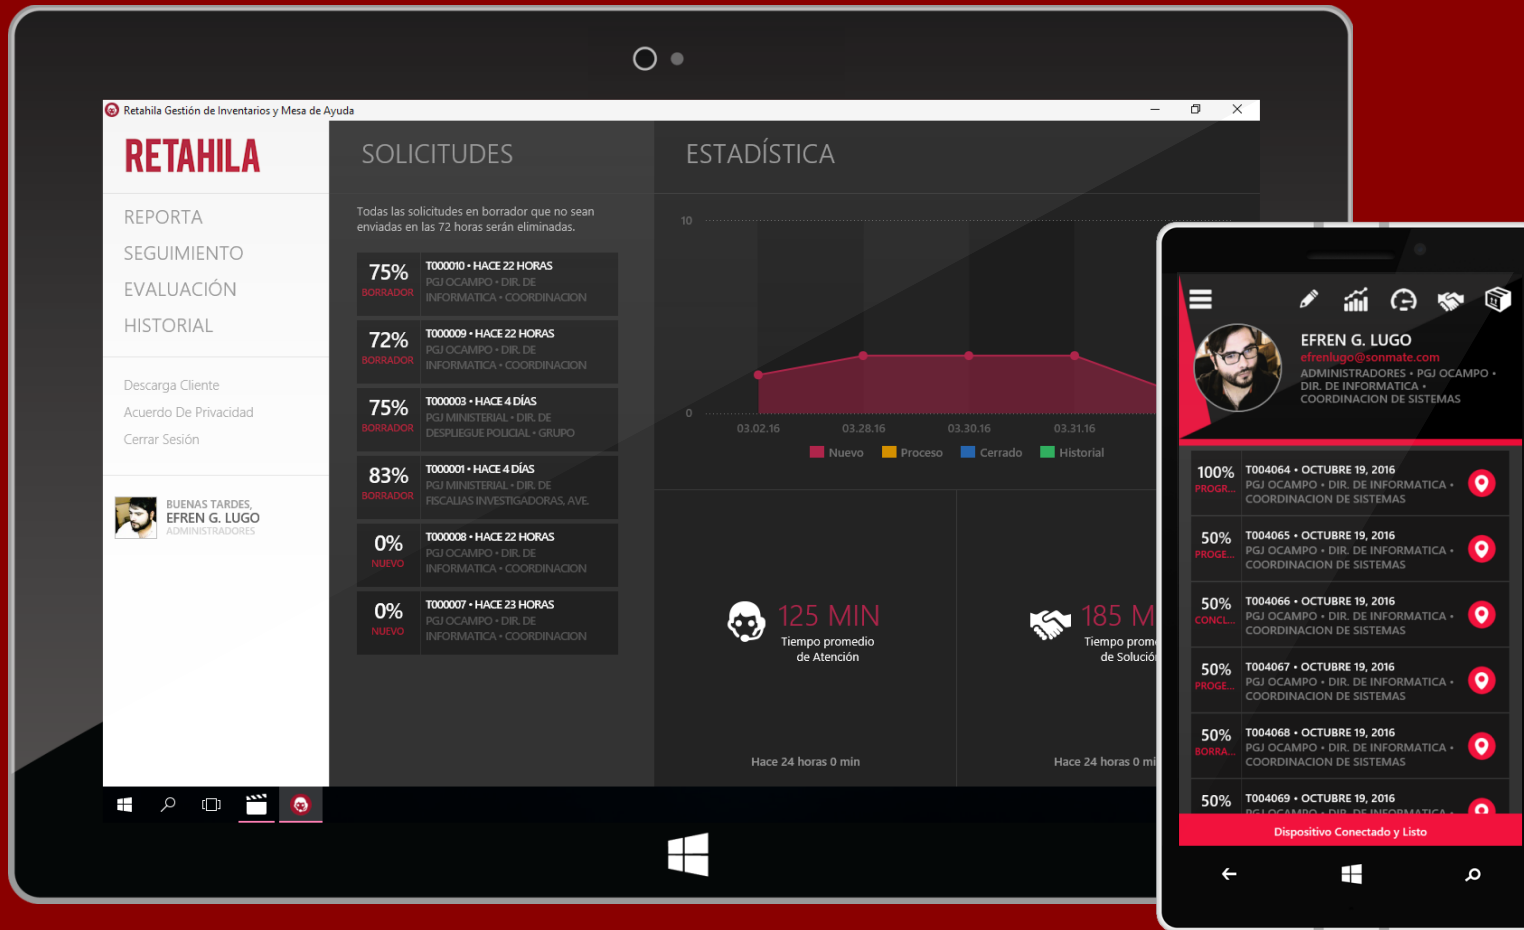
Retahila Gestión de Inventarios y Mesa de Ayuda

RETAHILA

REPORTA
SEGUIMIENTO
EVALUACIÓN
HISTORIAL

Descarga Cliente
Acuerdo De Privacidad
Cerrar Sesión

BUENAS TARDES,
EFREN G. LUGO
ADMINISTRADORES

SOLICITUDES

Todas las solicitudes en borrador que no sean enviadas en las 72 horas serán eliminadas.

75% BORRADOR T000010 • HACE 22 HORAS PGJ OCAMPO • DIR. DE INFORMATICA • COORDINACION

72% BORRADOR T000009 • HACE 22 HORAS PGJ OCAMPO • DIR. DE INFORMATICA • COORDINACION

75% BORRADOR T000003 • HACE 4 DÍAS PGJ MINISTERIAL • DIR. DE DESPLIEGUE POLICIAL • GRUPO

83% BORRADOR T000001 • HACE 4 DÍAS PGJ MINISTERIAL • DIR. DE FISCALIAS INVESTIGADORAS, AVE.

0% NUEVO T000008 • HACE 22 HORAS PGJ OCAMPO • DIR. DE INFORMATICA • COORDINACION

0% NUEVO T000007 • HACE 23 HORAS PGJ OCAMPO • DIR. DE INFORMATICA • COORDINACION

ESTADÍSTICA

10
0
03.02.16 03.28.16 03.30.16 03.31.16
Nuevo Proceso Cerrado Historial

125 MIN
Tiempo promedio de Atención
Hace 24 horas 0 min

185 M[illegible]
Tiempo prom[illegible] de Solució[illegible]
Hace 24 horas 0 mi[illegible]

EFREN G. LUGO
efrenlugo@sonmate.com
ADMINISTRADORES • PGJ OCAMPO • DIR. DE INFORMATICA • COORDINACION DE SISTEMAS

100% PROGR... T004064 • OCTUBRE 19, 2016 PGJ OCAMPO • DIR. DE INFORMATICA • COORDINACION DE SISTEMAS

50% PROGE... T004065 • OCTUBRE 19, 2016 PGJ OCAMPO • DIR. DE INFORMATICA • COORDINACION DE SISTEMAS

50% CONCL... T004066 • OCTUBRE 19, 2016 PGJ OCAMPO • DIR. DE INFORMATICA • COORDINACION DE SISTEMAS

50% PROGE... T004067 • OCTUBRE 19, 2016 PGJ OCAMPO • DIR. DE INFORMATICA • COORDINACION DE SISTEMAS

50% BORRA... T004068 • OCTUBRE 19, 2016 PGJ OCAMPO • DIR. DE INFORMATICA • COORDINACION DE SISTEMAS

50% T004069 • OCTUBRE 19, 2016 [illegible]

Dispositivo Conectado y Listo